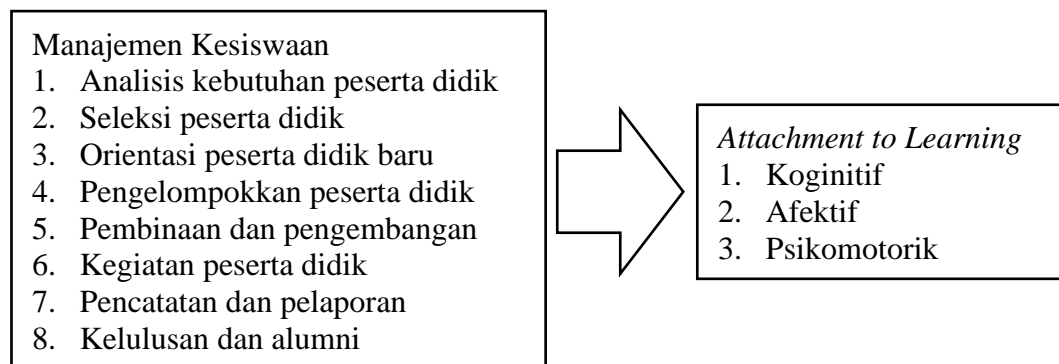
Manajemen Kesiswaan
1. Analisis kebutuhan peserta didik
2. Seleksi peserta didik
3. Orientasi peserta didik baru
4. Pengelompokkan peserta didik
5. Pembinaan dan pengembangan
6. Kegiatan peserta didik
7. Pencatatan dan pelaporan
8. Kelulusan dan alumni

*Attachment to Learning*
1. Koginitif
2. Afektif
3. Psikomotorik